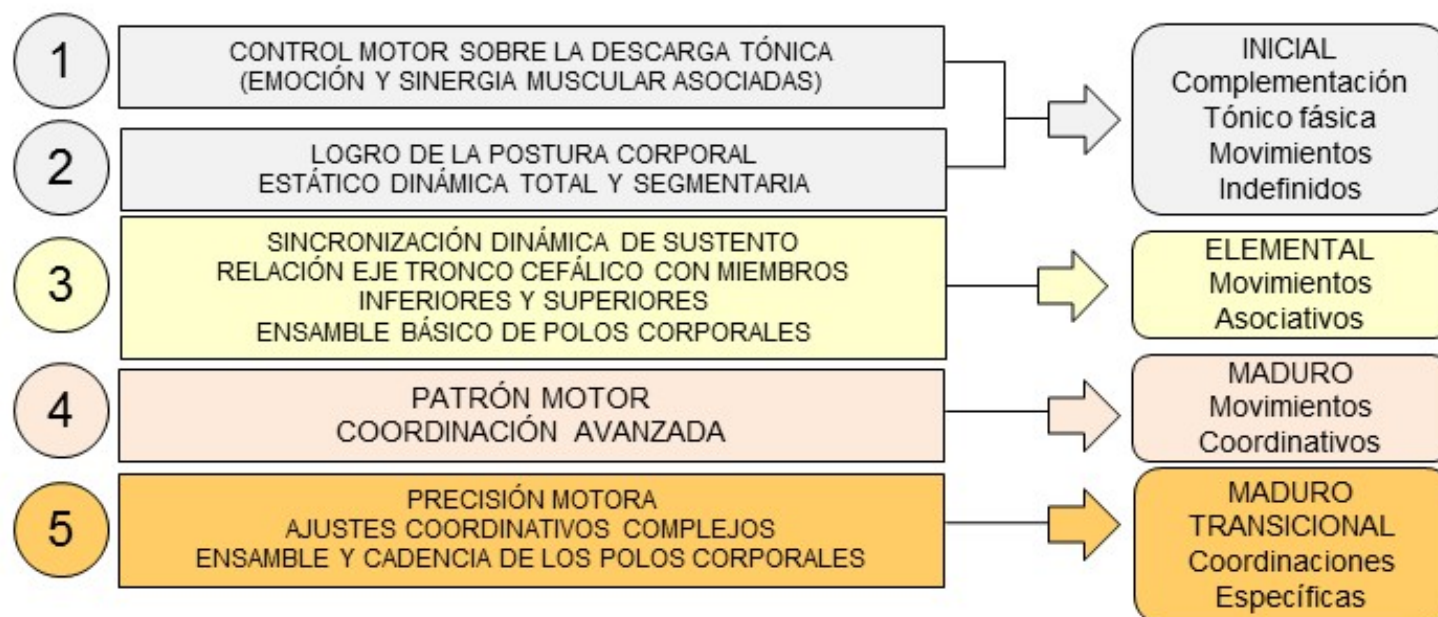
1

CONTROL MOTOR SOBRE LA DESCARGA TÓNICA
(EMOCIÓN Y SINERGIA MUSCULAR ASOCIADAS)

2

LOGRO DE LA POSTURA CORPORAL
ESTÁTICO DINÁMICA TOTAL Y SEGMENTARIA

INICIAL
Complementación
Tónico fásica
Movimientos
Indefinidos

3

SINCRONIZACIÓN DINÁMICA DE SUSTENTO
RELACIÓN EJE TRONCO CEFÁLICO CON MIEMBROS
INFERIORES Y SUPERIORES
ENSAMBLE BÁSICO DE POLOS CORPORALES

ELEMENTAL
Movimientos
Asociativos

4

PATRÓN MOTOR
COORDINACIÓN AVANZADA

MADURO
Movimientos
Coordinativos

5

PRECISIÓN MOTORA
AJUSTES COORDINATIVOS COMPLEJOS
ENSAMBLE Y CADENCIA DE LOS POLOS CORPORALES

MADURO
TRANSICIONAL
Coordinaciones
Específicas